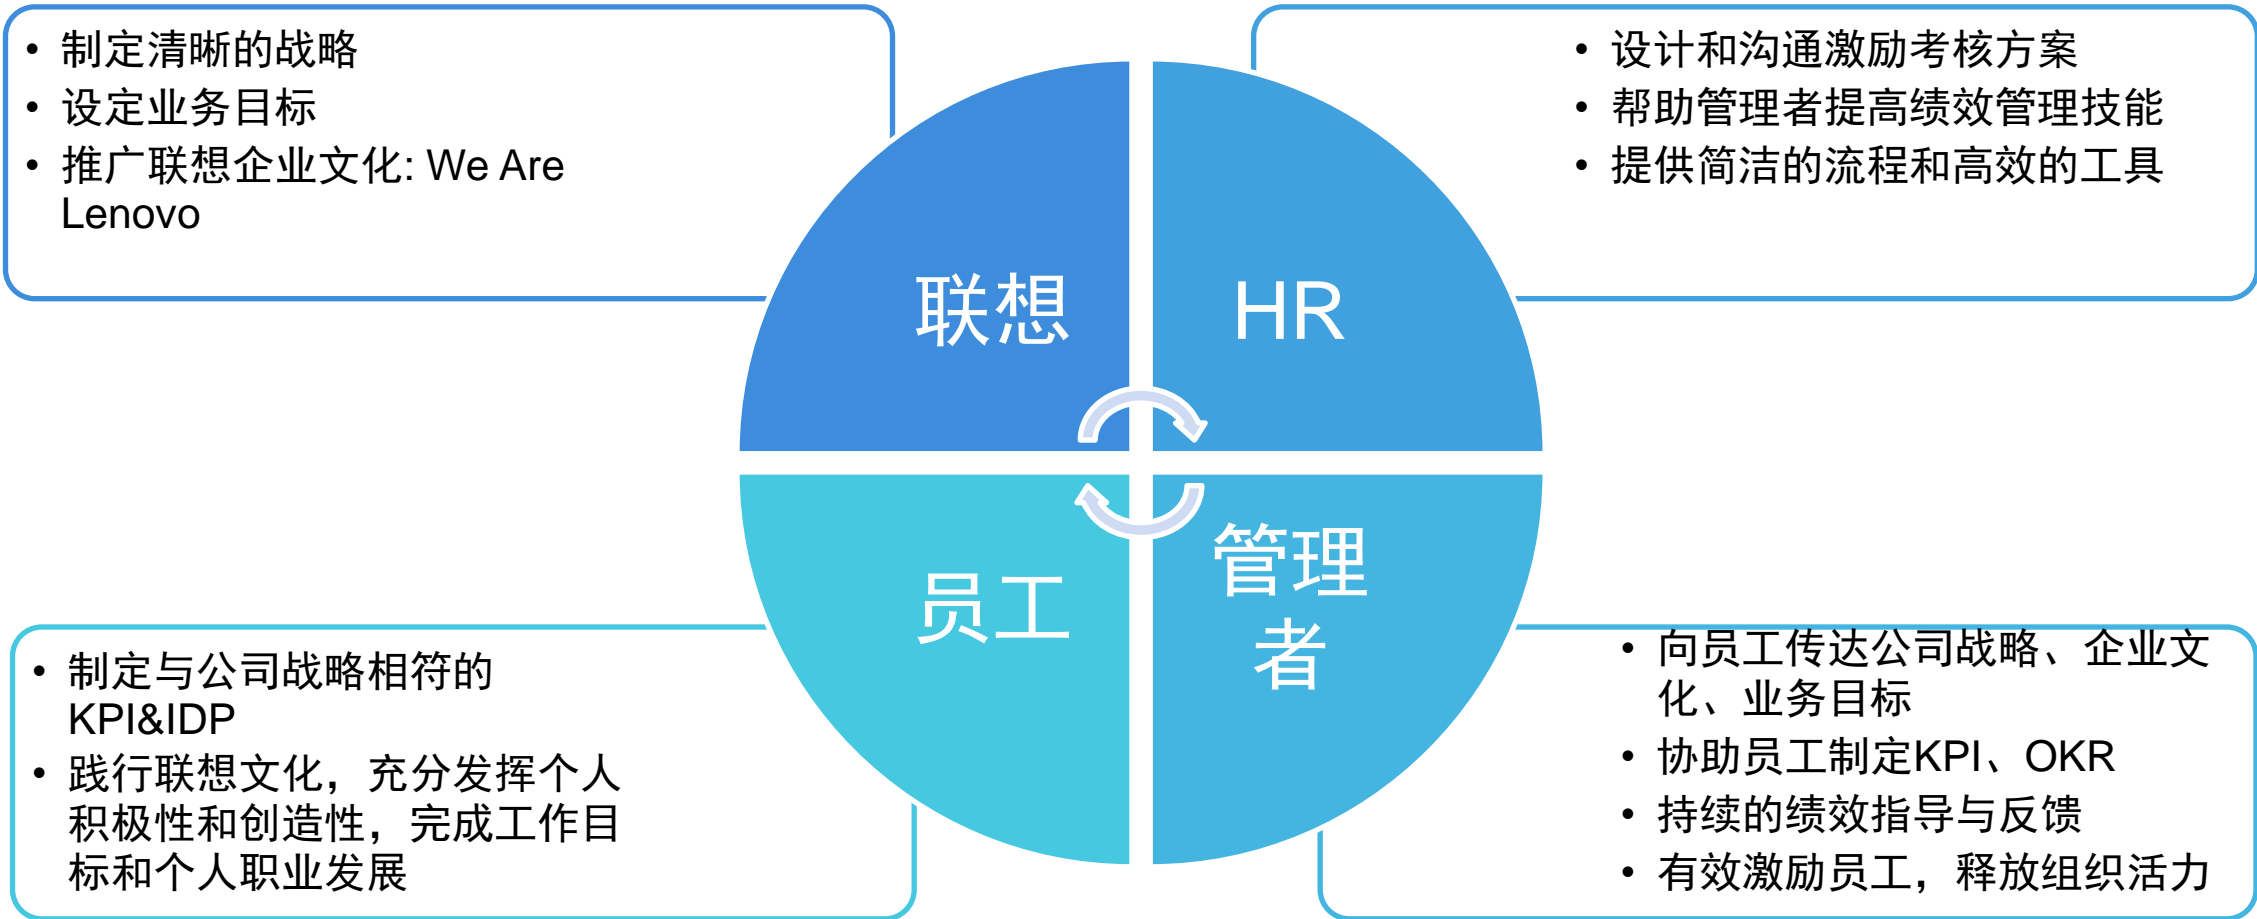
• 制定清晰的战略
• 设定业务目标
• 推广联想企业文化: We Are Lenovo

• 设计和沟通激励考核方案
• 帮助管理者提高绩效管理技能
• 提供简洁的流程和高效的工具

联想

HR

员工

管理者

• 制定与公司战略相符的KPI&IDP
• 践行联想文化，充分发挥个人积极性和创造性，完成工作目标和个人职业发展

• 向员工传达公司战略、企业文化、业务目标
• 协助员工制定KPI、OKR
• 持续的绩效指导与反馈
• 有效激励员工，释放组织活力